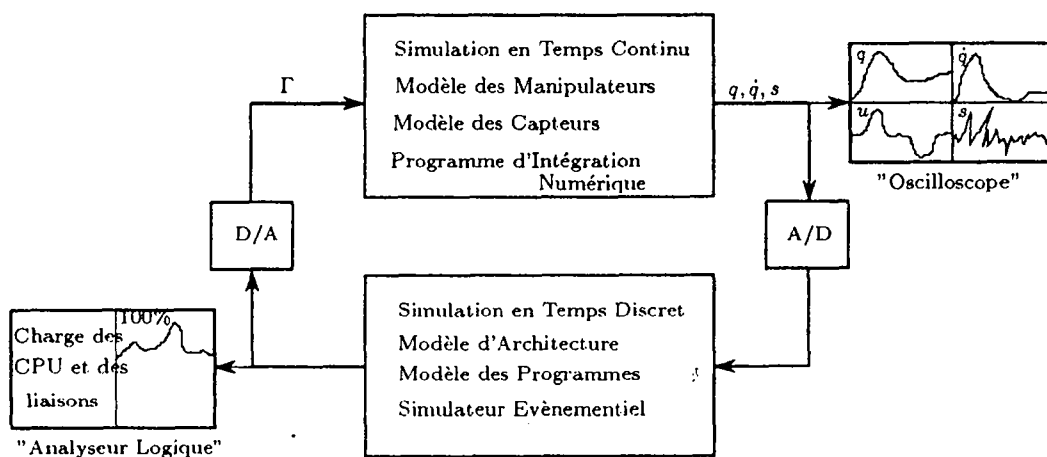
Simulation en Temps Continu
Modèle des Manipulateurs
Modèle des Capteurs
Programme d'Intégration Numérique

$\Gamma$

$q, \dot{q}, s$

$q$ $\dot{q}$ $u$ $s$

"Oscilloscope"

D/A

A/D

Simulation en Temps Discret
Modèle d'Architecture
Modèle des Programmes
Simulateur Evènementiel

Charge des CPU et des liaisons

100%

"Analyseur Logique"